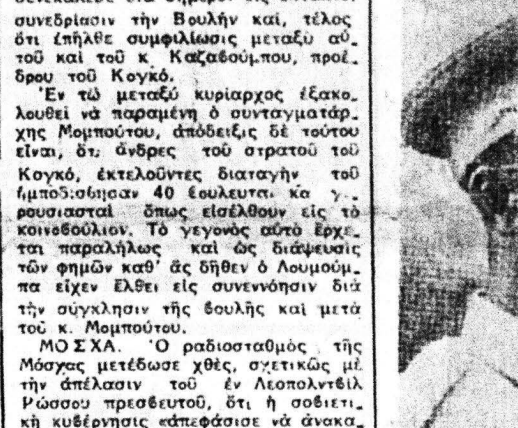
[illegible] συνεδρίασιν τὴν Βουλὴν καί, τέλος ὅτι ἐπῆλθε συμφιλίωσις μεταξὺ αὐτοῦ καὶ τοῦ κ. Καζαβούμπου, προέδρου τοῦ Κογκό.

Ἐν τῷ μεταξὺ κυρίαρχος ἐξακολουθεῖ νὰ παραμένῃ ὁ συνταγματάρχης Μομπούτου, ἀπόδειξις δὲ τούτου εἶναι, ὅτι ἄνδρες τοῦ στρατοῦ τοῦ Κογκό, ἐκτελοῦντες διαταγὴν τοῦ ἠμποδίσθησαν 40 βουλευτὰς κα γερουσιασταὶ ὅπως εἰσέλθουν εἰς τὸ κοινοβούλιον. Τὸ γεγονὸς αὐτὸ ἔρχεται παραλλήλως καὶ ὡς διάψευσις τῶν φημῶν καθ' ἃς δῆθεν ὁ Λουμούμπα εἶχεν ἔλθει εἰς συνεννόησιν διὰ τὴν σύγκλησιν τῆς βουλῆς καὶ μετὰ τοῦ κ. Μομπούτου.

ΜΟΣΧΑ. Ὁ ραδιοσταθμὸς τῆς Μόσχας μετέδωσε χθές, σχετικῶς μὲ τὴν ἀπέλασιν τοῦ ἐν Λεοπολντβὶλ Ρώσσου πρεσβευτοῦ, ὅτι ἡ σοβιετικὴ κυβέρνησις ἀπεφάσισε νὰ ἀνακα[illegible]